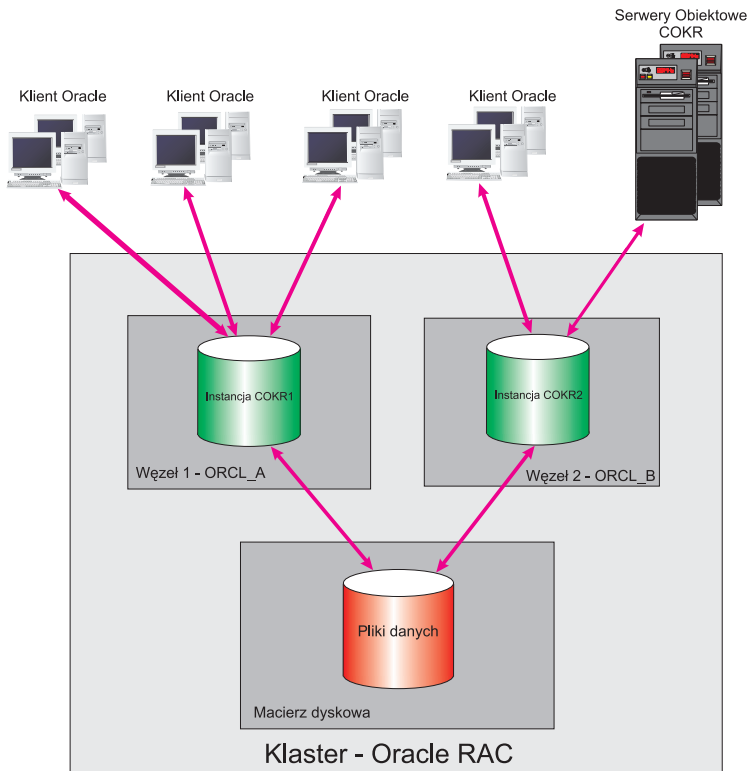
Serwery Obiektowe COKR

Klient Oracle

Klient Oracle

Klient Oracle

Klient Oracle

Instancja COKR1

Węzeł 1 - ORCL_A

Instancja COKR2

Węzeł 2 - ORCL_B

Pliki danych

Macierz dyskowa

Klaster - Oracle RAC